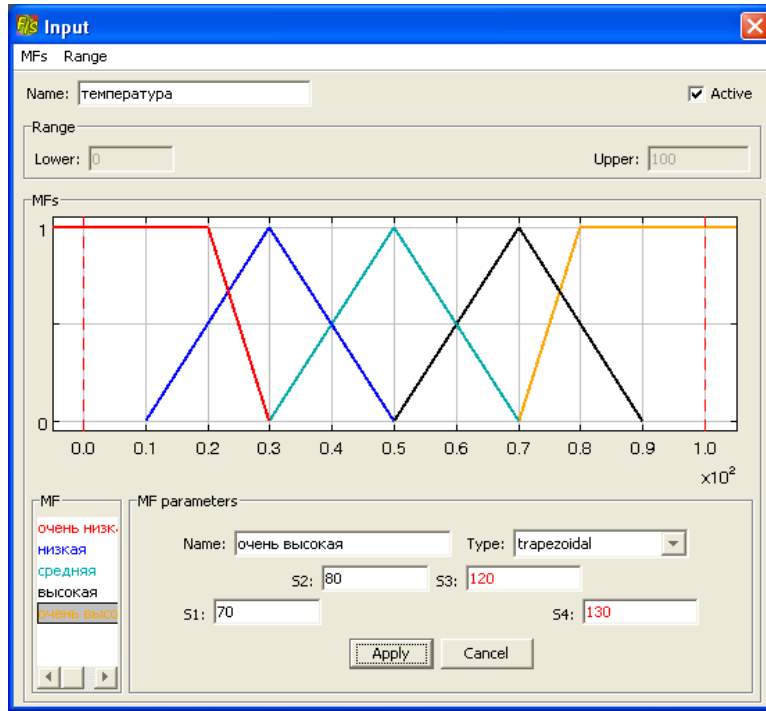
FIS Input

MFs Range

Name: температура

Active

Range

Lower: 0

Upper: 100

MFs

1

0

0.0 0.1 0.2 0.3 0.4 0.5 0.6 0.7 0.8 0.9 1.0

$x10^2$

MF

очень низк
низкая
средняя
высокая
очень высо

MF parameters

Name: очень высокая

Type: trapezoidal

S2: 80

S3: 120

S1: 70

S4: 130

Apply

Cancel